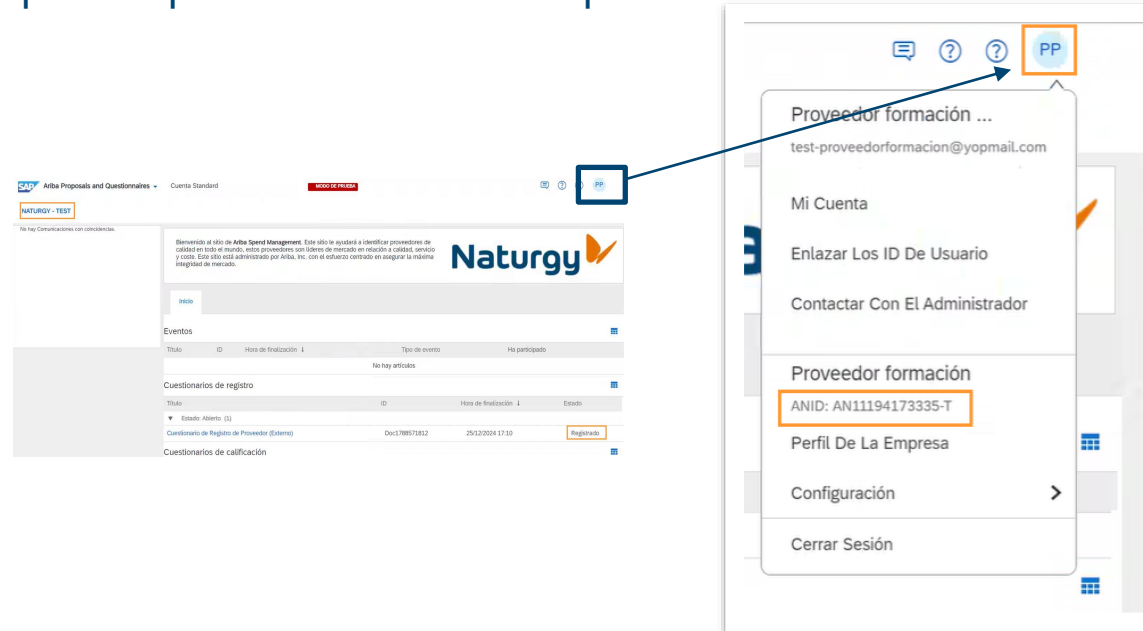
SAP Ariba Proposals and Questionnaires ▾ Cuenta Standard MODO DE PRUEBA PP

NATURGY - TEST

No hay Comunicaciones con coincidencias.

Bienvenido al sitio de Ariba Spend Management. Este sitio le ayudará a identificar proveedores de calidad en todo el mundo, estos proveedores son líderes de mercado en relación a calidad, servicio y coste. Este sitio está administrado por Ariba, Inc. con el esfuerzo centrado en asegurar la máxima integridad de mercado.

Naturgy

Inicio

Eventos

| Título | ID | Hora de finalización ↓ | Tipo de evento | Ha participado |
|---|---|---|---|---|
| No hay artículos | | | | |

Cuestionarios de registro

| Título | ID | Hora de finalización ↓ | Estado |
|---|---|---|---|
| ▼ Estado: Abierto (1) | | | |
| Cuestionario de Registro de Proveedor (Externo) | Doc1788571812 | 25/12/2024 17:10 | Registrado |

Cuestionarios de calificación

PP

Proveedor formación ...
test-proveedorformacion@yopmail.com

Mi Cuenta

Enlazar Los ID De Usuario

Contactar Con El Administrador

Proveedor formación
ANID: AN11194173335-T

Perfil De La Empresa

Configuración >

Cerrar Sesión